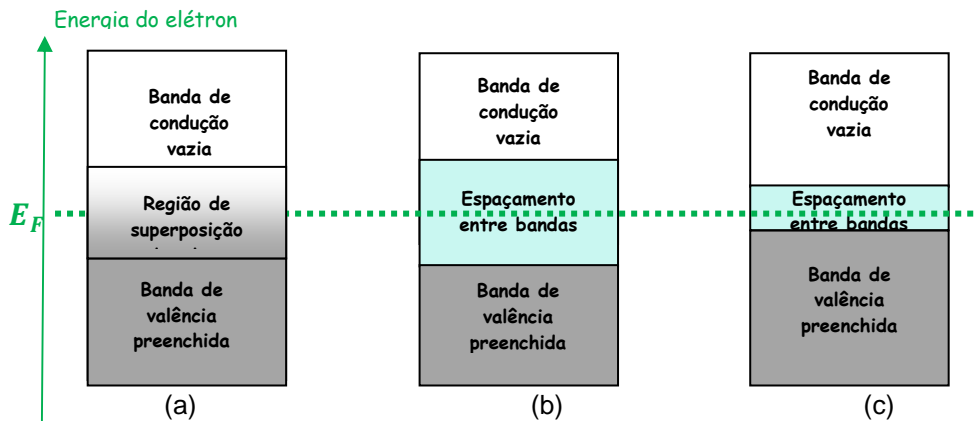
Energia do elétron

$E_F$

Banda de condução vazia

Região de superposição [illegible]

Banda de valência preenchida

(a)

Banda de condução vazia

Espaçamento entre bandas

Banda de valência preenchida

(b)

Banda de condução vazia

Espaçamento entre bandas

Banda de valência preenchida

(c)